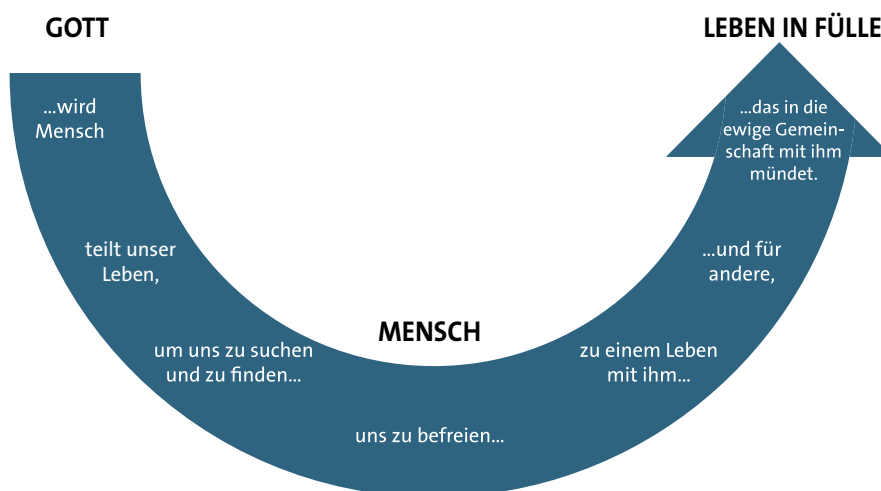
GOTT

LEBEN IN FÜLLE

...wird Mensch

teilt unser Leben,

um uns zu suchen und zu finden...

MENSCH

uns zu befreien...

zu einem Leben mit ihm...

...und für andere,

...das in die ewige Gemeinschaft mit ihm mündet.